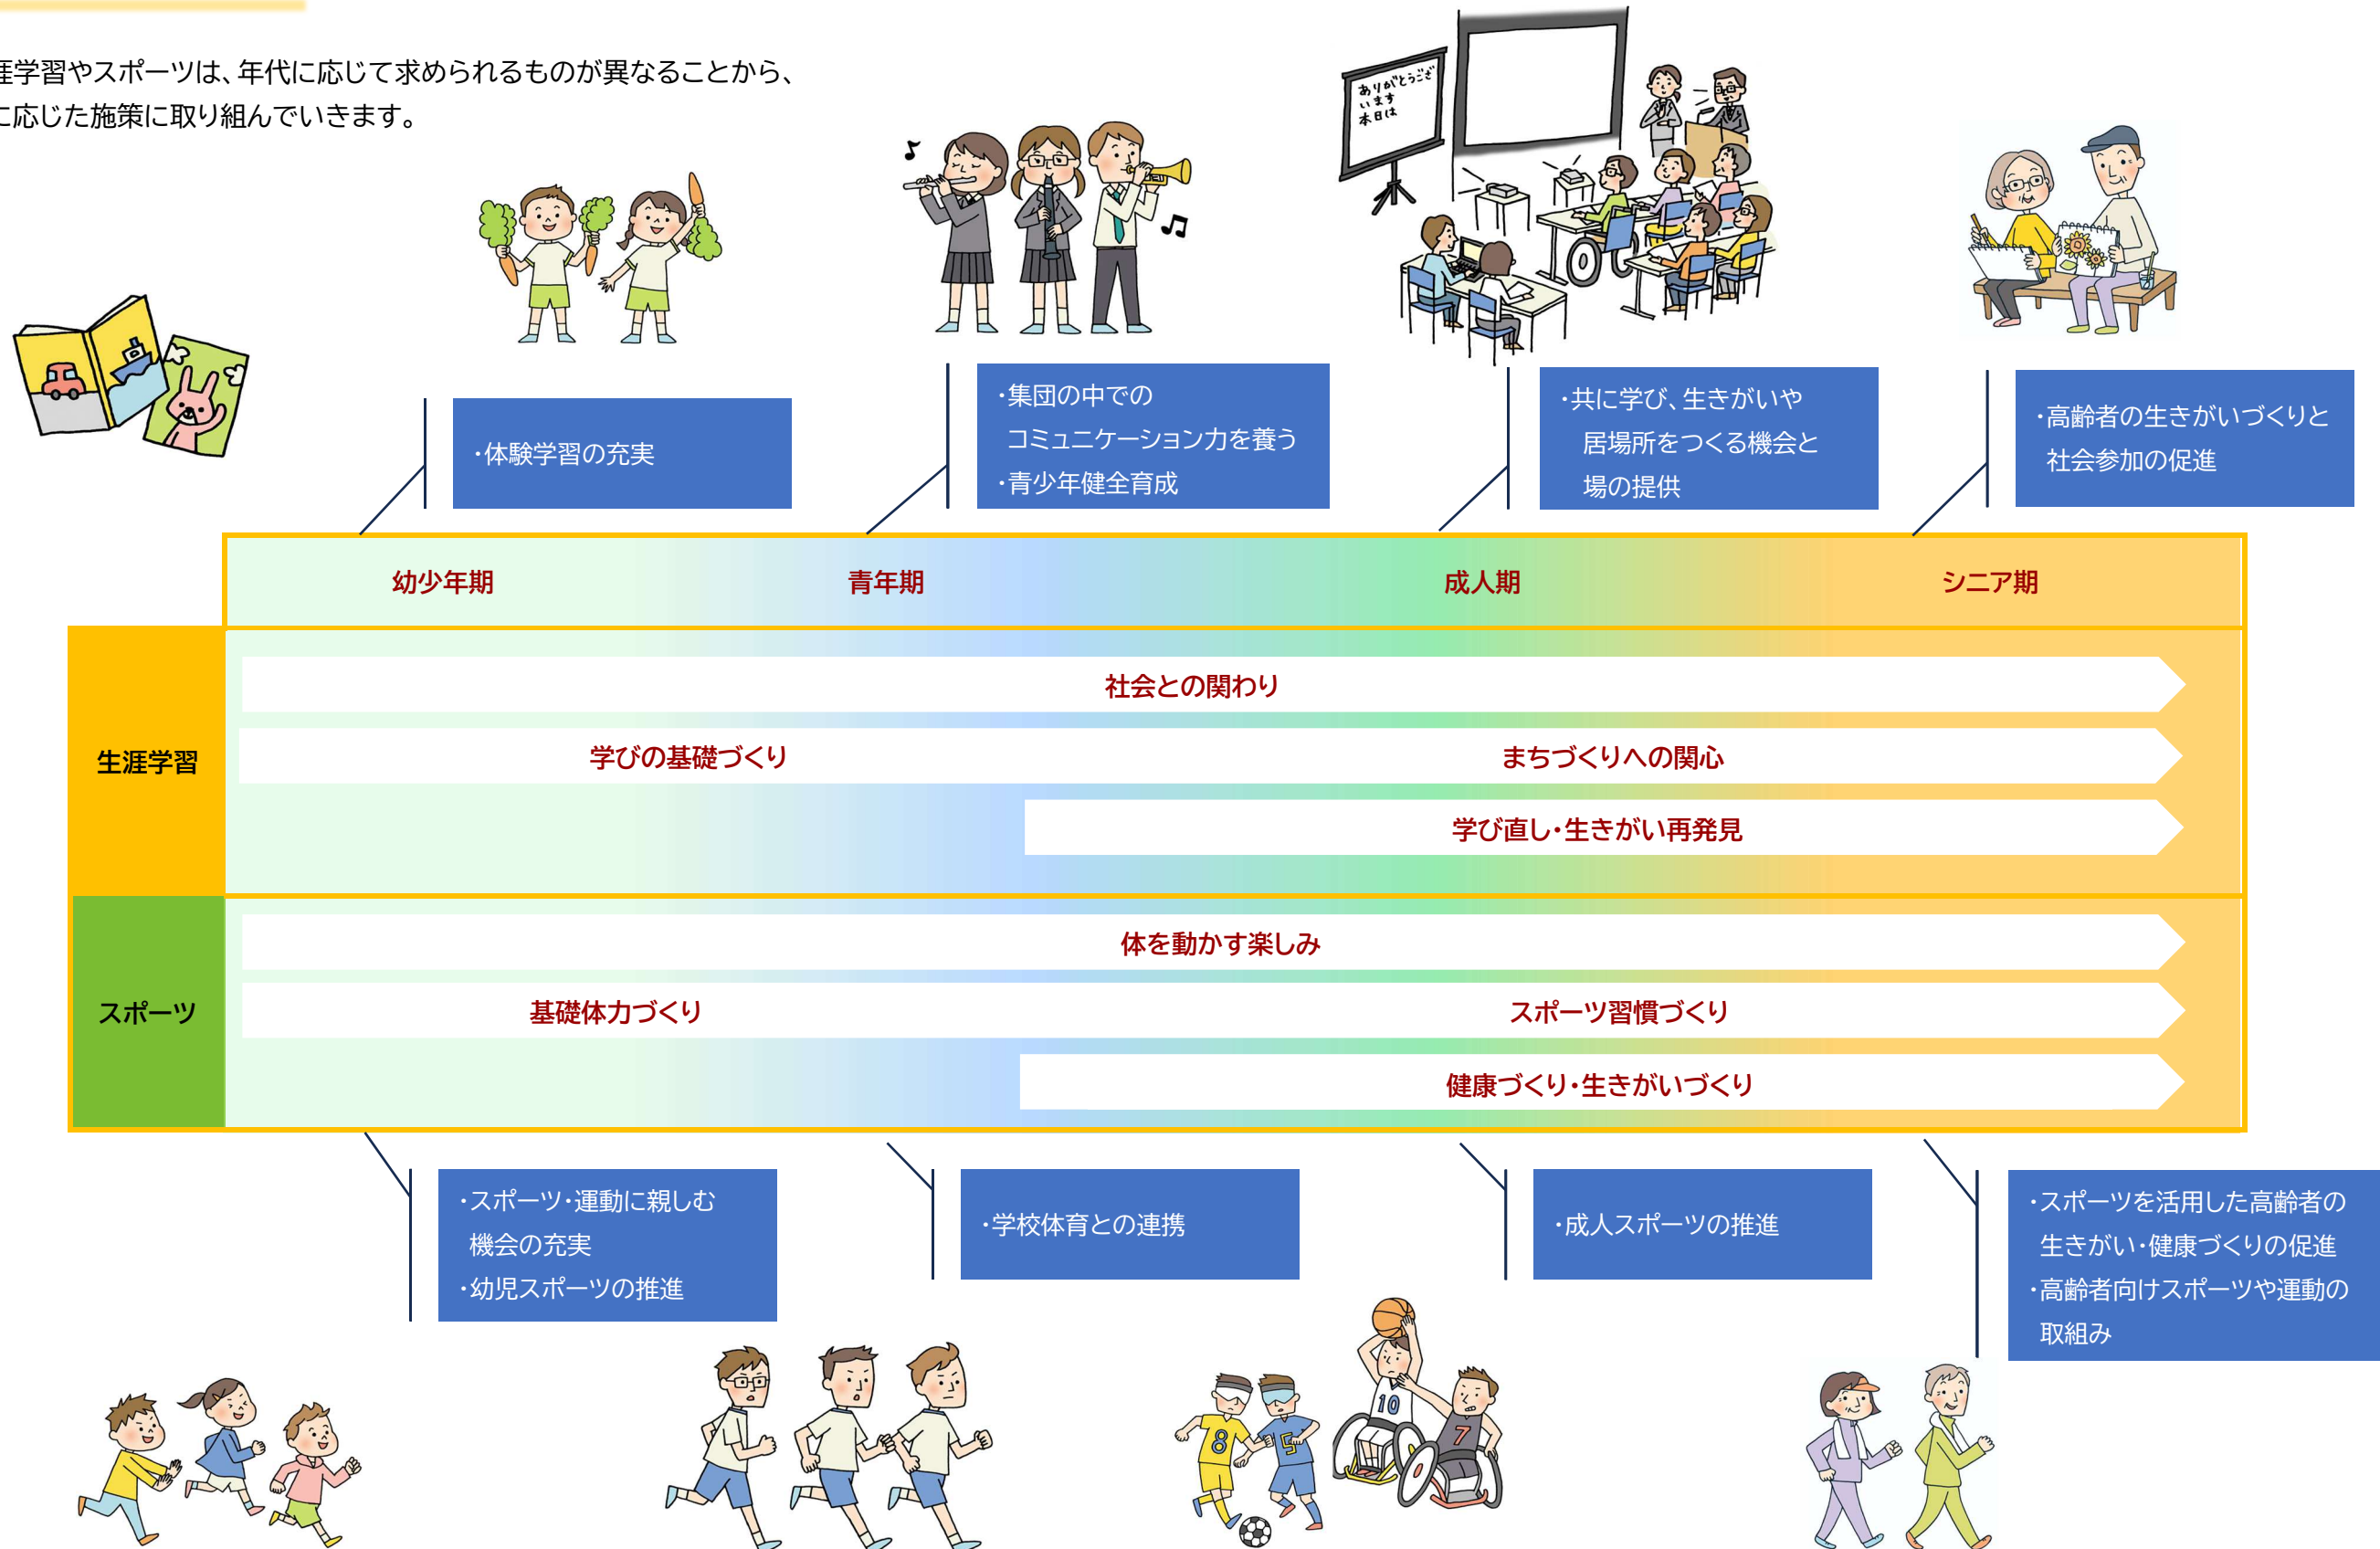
涯学習やスポーツは、年代に応じて求められるものが異なることから、
に応じた施策に取り組んでいきます。

ありがとうございます 本日は

・体験学習の充実

・集団の中での
コミュニケーション力を養う
・青少年健全育成

・共に学び、生きがいや
居場所をつくる機会と
場の提供

・高齢者の生きがいづくりと
社会参加の促進

| | 幼少年期 | 青年期 | 成人期 | シニア期 |
|---|---|---|---|---|

生涯学習

社会との関わり

学びの基礎づくり　まちづくりへの関心

学び直し・生きがい再発見

スポーツ

体を動かす楽しみ

基礎体力づくり　スポーツ習慣づくり

健康づくり・生きがいづくり

・スポーツ・運動に親しむ
機会の充実
・幼児スポーツの推進

・学校体育との連携

・成人スポーツの推進

・スポーツを活用した高齢者の
生きがい・健康づくりの促進
・高齢者向けスポーツや運動の
取組み

8 5 10 7